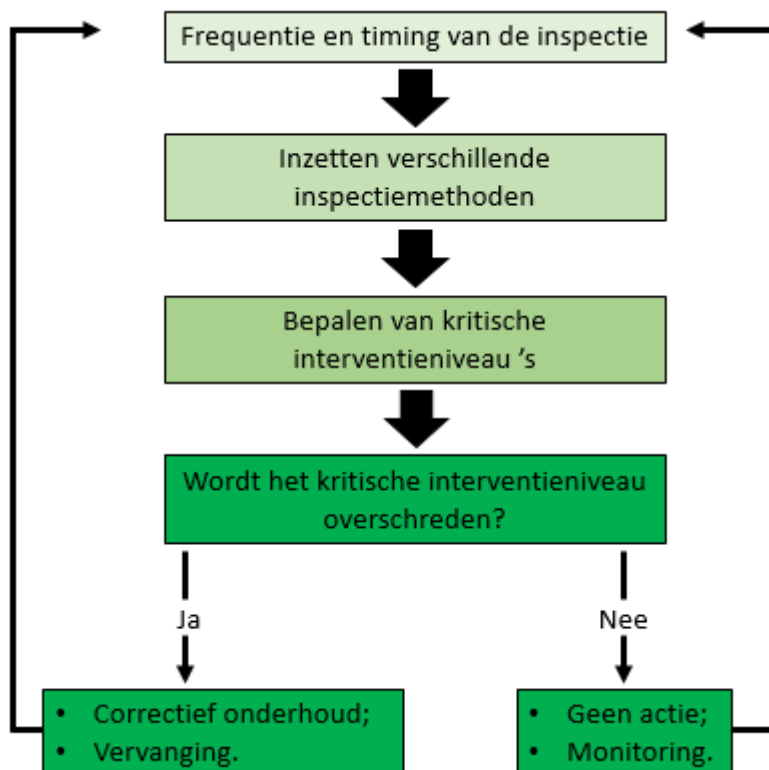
Frequentie en timing van de inspectie

Inzetten verschillende inspectiemethoden

Bepalen van kritische interventieniveau ’s

Wordt het kritische interventieniveau overschreden?

Ja

Nee

- Correctief onderhoud;
- Vervanging.

- Geen actie;
- Monitoring.